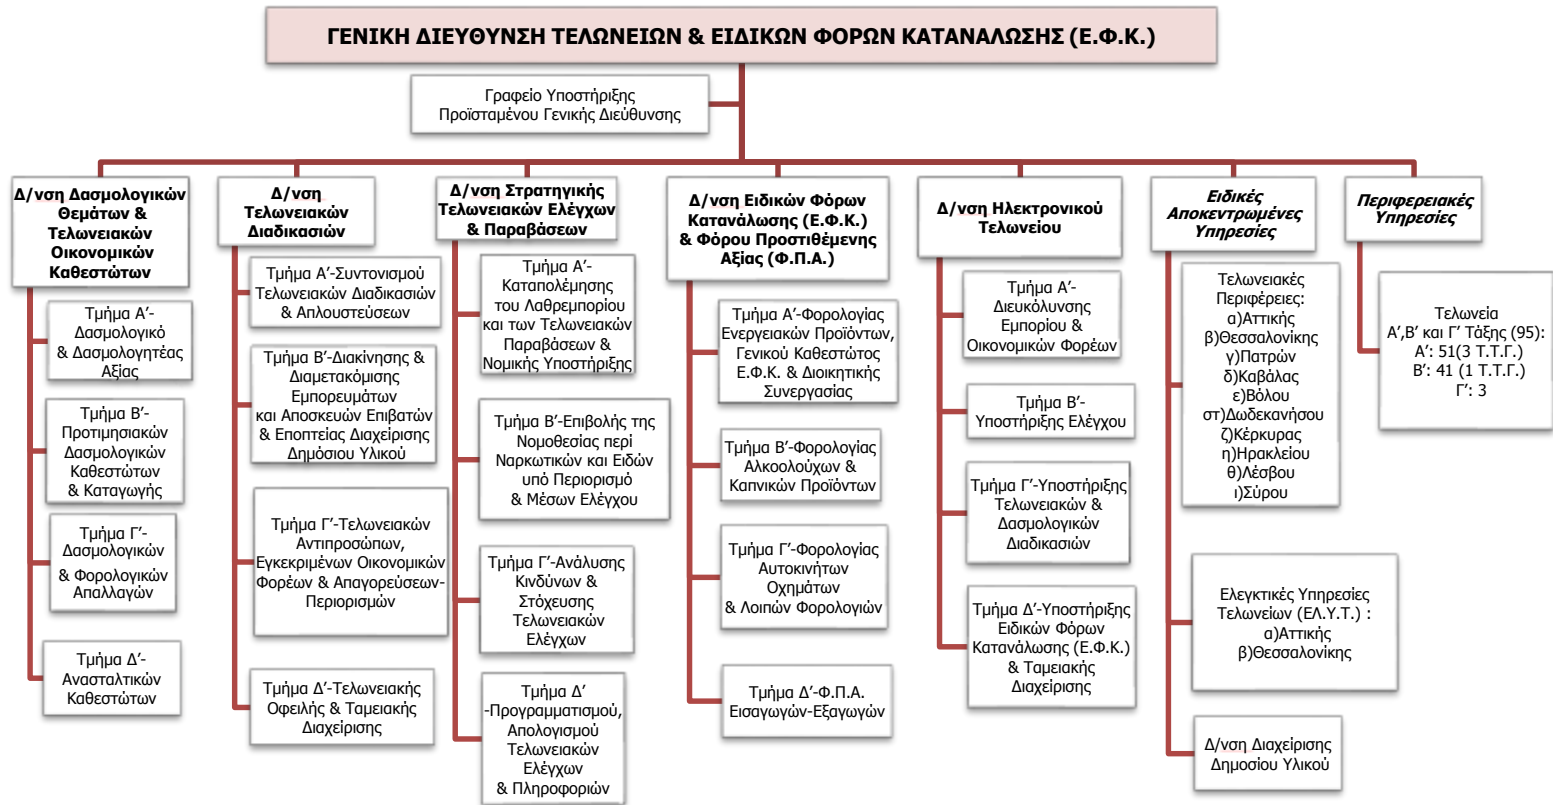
ΓΕΝΙΚΗ ΔΙΕΥΘΥΝΣΗ ΤΕΛΩΝΕΙΩΝ & ΕΙΔΙΚΩΝ ΦΟΡΩΝ ΚΑΤΑΝΑΛΩΣΗΣ (Ε.Φ.Κ.)

Γραφείο Υποστήριξης Προϊσταμένου Γενικής Διεύθυνσης

Δ/νση Δασμολογικών Θεμάτων & Τελωνειακών Οικονομικών Καθεστώτων

Τμήμα Α'-Δασμολογικό & Δασμολογητέας Αξίας

Τμήμα Β'-Προτιμησιακών Δασμολογικών Καθεστώτων & Καταγωγής

Τμήμα Γ'-Δασμολογικών & Φορολογικών Απαλλαγών

Τμήμα Δ'-Ανασταλτικών Καθεστώτων

Δ/νση Τελωνειακών Διαδικασιών

Τμήμα Α'-Συντονισμού Τελωνειακών Διαδικασιών & Απλουστεύσεων

Τμήμα Β'-Διακίνησης & Διαμετακόμισης Εμπορευμάτων και Αποσκευών Επιβατών & Εποπτείας Διαχείρισης Δημόσιου Υλικού

Τμήμα Γ'-Τελωνειακών Αντιπροσώπων, Εγκεκριμένων Οικονομικών Φορέων & Απαγορεύσεων-Περιορισμών

Τμήμα Δ'-Τελωνειακής Οφειλής & Ταμειακής Διαχείρισης

Δ/νση Στρατηγικής Τελωνειακών Ελέγχων & Παραβάσεων

Τμήμα Α'-Καταπολέμησης του Λαθρεμπορίου και των Τελωνειακών Παραβάσεων & Νομικής Υποστήριξης

Τμήμα Β'-Επιβολής της Νομοθεσίας περί Ναρκωτικών και Ειδών υπό Περιορισμό & Μέσων Ελέγχου

Τμήμα Γ'-Ανάλυσης Κινδύνων & Στόχευσης Τελωνειακών Ελέγχων

Τμήμα Δ' -Προγραμματισμού, Απολογισμού Τελωνειακών Ελέγχων & Πληροφοριών

Δ/νση Ειδικών Φόρων Κατανάλωσης (Ε.Φ.Κ.) & Φόρου Προστιθέμενης Αξίας (Φ.Π.Α.)

Τμήμα Α'-Φορολογίας Ενεργειακών Προϊόντων, Γενικού Καθεστώτος Ε.Φ.Κ. & Διοικητικής Συνεργασίας

Τμήμα Β'-Φορολογίας Αλκοολούχων & Καπνικών Προϊόντων

Τμήμα Γ'-Φορολογίας Αυτοκινήτων Οχημάτων & Λοιπών Φορολογιών

Τμήμα Δ'-Φ.Π.Α. Εισαγωγών-Εξαγωγών

Δ/νση Ηλεκτρονικού Τελωνείου

Τμήμα Α'-Διευκόλυνσης Εμπορίου & Οικονομικών Φορέων

Τμήμα Β'-Υποστήριξης Ελέγχου

Τμήμα Γ'-Υποστήριξης Τελωνειακών & Δασμολογικών Διαδικασιών

Τμήμα Δ'-Υποστήριξης Ειδικών Φόρων Κατανάλωσης (Ε.Φ.Κ.) & Ταμειακής Διαχείρισης

Ειδικές Αποκεντρωμένες Υπηρεσίες

Τελωνειακές Περιφέρειες: α)Αττικής β)Θεσσαλονίκης γ)Πατρών δ)Καβάλας ε)Βόλου στ)Δωδεκανήσου ζ)Κέρκυρας η)Ηρακλείου θ)Λέσβου ι)Σύρου

Ελεγκτικές Υπηρεσίες Τελωνείων (ΕΛ.Υ.Τ.) : α)Αττικής β)Θεσσαλονίκης

Δ/νση Διαχείρισης Δημοσίου Υλικού

Περιφερειακές Υπηρεσίες

Τελωνεία Α',Β' και Γ' Τάξης (95):
Α': 51(3 Τ.Τ.Γ.)
Β': 41 (1 Τ.Τ.Γ.)
Γ': 3